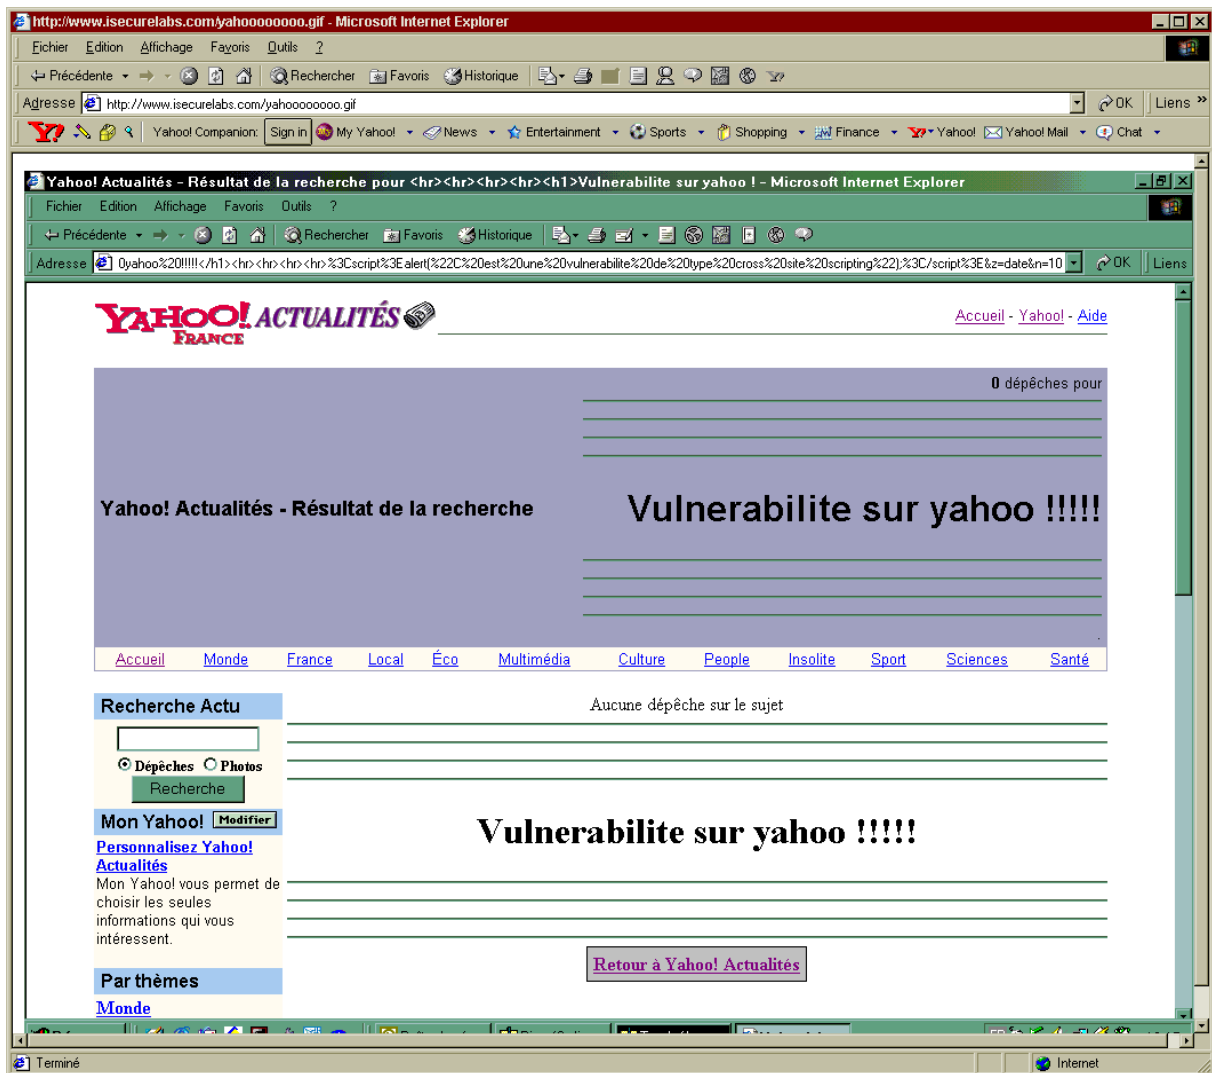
http://www.isecurelabs.com/yahoooooooo.gif - Microsoft Internet Explorer

Fichier Edition Affichage Favoris Outils ?

Précédente Rechercher Favoris Historique

Adresse http://www.isecurelabs.com/yahoooooooo.gif OK Liens »

Yahoo! Companion: Sign in My Yahoo! News Entertainment Sports Shopping Finance Yahoo! Yahoo! Mail Chat

Yahoo! Actualités - Résultat de la recherche pour <hr><hr><hr><hr><h1>Vulnerabilite sur yahoo ! - Microsoft Internet Explorer

Fichier Edition Affichage Favoris Outils ?

Précédente Rechercher Favoris Historique

Adresse 0yahoo%20!!!!!</h1><hr><hr><hr><hr>%3Cscript%3Ealert(%22C%20est%20une%20vulnerabilite%20de%20type%20cross%20site%20scripting%22);%3C/script%3E&z=date&n=10 OK Liens

YAHOO! ACTUALITÉS FRANCE

Accueil - Yahoo! - Aide

0 dépêches pour

Yahoo! Actualités - Résultat de la recherche

Vulnerabilite sur yahoo !!!!!

Accueil Monde France Local Éco Multimédia Culture People Insolite Sport Sciences Santé

Recherche Actu

Dépêches Photos

Recherche

Aucune dépêche sur le sujet

Vulnerabilite sur yahoo !!!!!

Mon Yahoo! Modifier

Personnalisez Yahoo! Actualités

Mon Yahoo! vous permet de choisir les seules informations qui vous intéressent.

Retour à Yahoo! Actualités

Par thèmes

Monde

Terminé

Internet